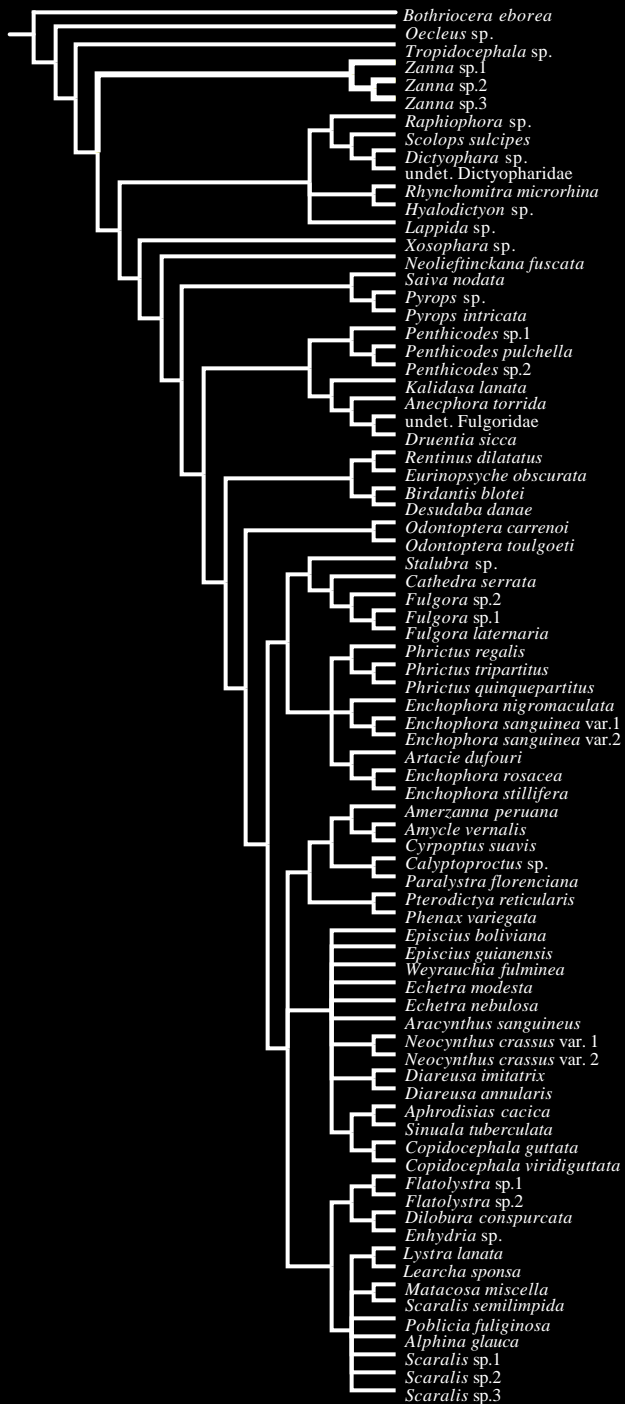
Bothriocera eborea
Oecleus sp.
Tropidocephala sp.
Zanna sp.1
Zanna sp.2
Zanna sp.3
Raphiophora sp.
Scolops sulcipes
Dictyophara sp.
undet. Dictyopharidae
Rhynchomitra microrhina
Hyalodictyon sp.
Lappida sp.
Xosophara sp.
Neolieftinckana fuscata
Saiva nodata
Pyrops sp.
Pyrops intricata
Penthicodes sp.1
Penthicodes pulchella
Penthicodes sp.2
Kalidasa lanata
Anecphora torrida
undet. Fulgoridae
Druentia sicca
Rentinus dilatatus
Eurinopsyche obscurata
Birdantis blotei
Desudaba danae
Odontoptera carrenoi
Odontoptera toulgoeti
Stalubra sp.
Cathedra serrata
Fulgora sp.2
Fulgora sp.1
Fulgora laternaria
Phrictus regalis
Phrictus tripartitus
Phrictus quinquepartitus
Enchophora nigromaculata
Enchophora sanguinea var.1
Enchophora sanguinea var.2
Artacie dufouri
Enchophora rosacea
Enchophora stillifera
Amerzanna peruana
Amycle vernalis
Cyrpoptus suavis
Calyptoproctus sp.
Paralystra florenciana
Pterodictya reticularis
Phenax variegata
Episcius boliviana
Episcius guianensis
Weyrauchia fulminea
Echetra modesta
Echetra nebulosa
Aracynthus sanguineus
Neocynthus crassus var. 1
Neocynthus crassus var. 2
Diareusa imitatrix
Diareusa annularis
Aphrodisias cacica
Sinuala tuberculata
Copidocephala guttata
Copidocephala viridiguttata
Flatolystra sp.1
Flatolystra sp.2
Dilobura conspurcata
Enhydria sp.
Lystra lanata
Learcha sponsa
Matacosa miscella
Scaralis semilimpida
Poblicia fuliginosa
Alphina glauca
Scaralis sp.1
Scaralis sp.2
Scaralis sp.3